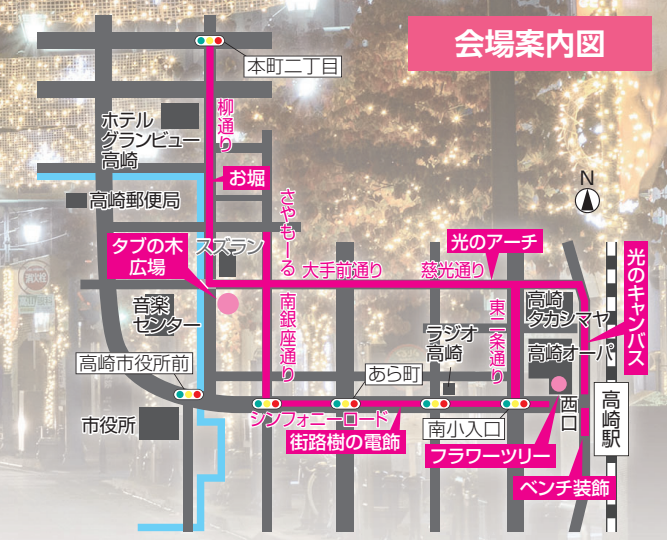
会場案内図

本町二丁目

柳通り

ホテルグランビュー高崎

お堀

高崎郵便局

さやもーる

タブの木広場

スズラン

大手前通り

慈光通り

光のアーチ

光のキャンバス

N

音楽センター

南銀座通り

東二条通り

高崎タカシマヤ

ラジオ高崎

高崎オーパ

高崎市役所前

あら町

西口

高崎駅

シンフォニーロード

市役所

街路樹の電飾

南小入口

フラワーツリー

ベンチ装飾